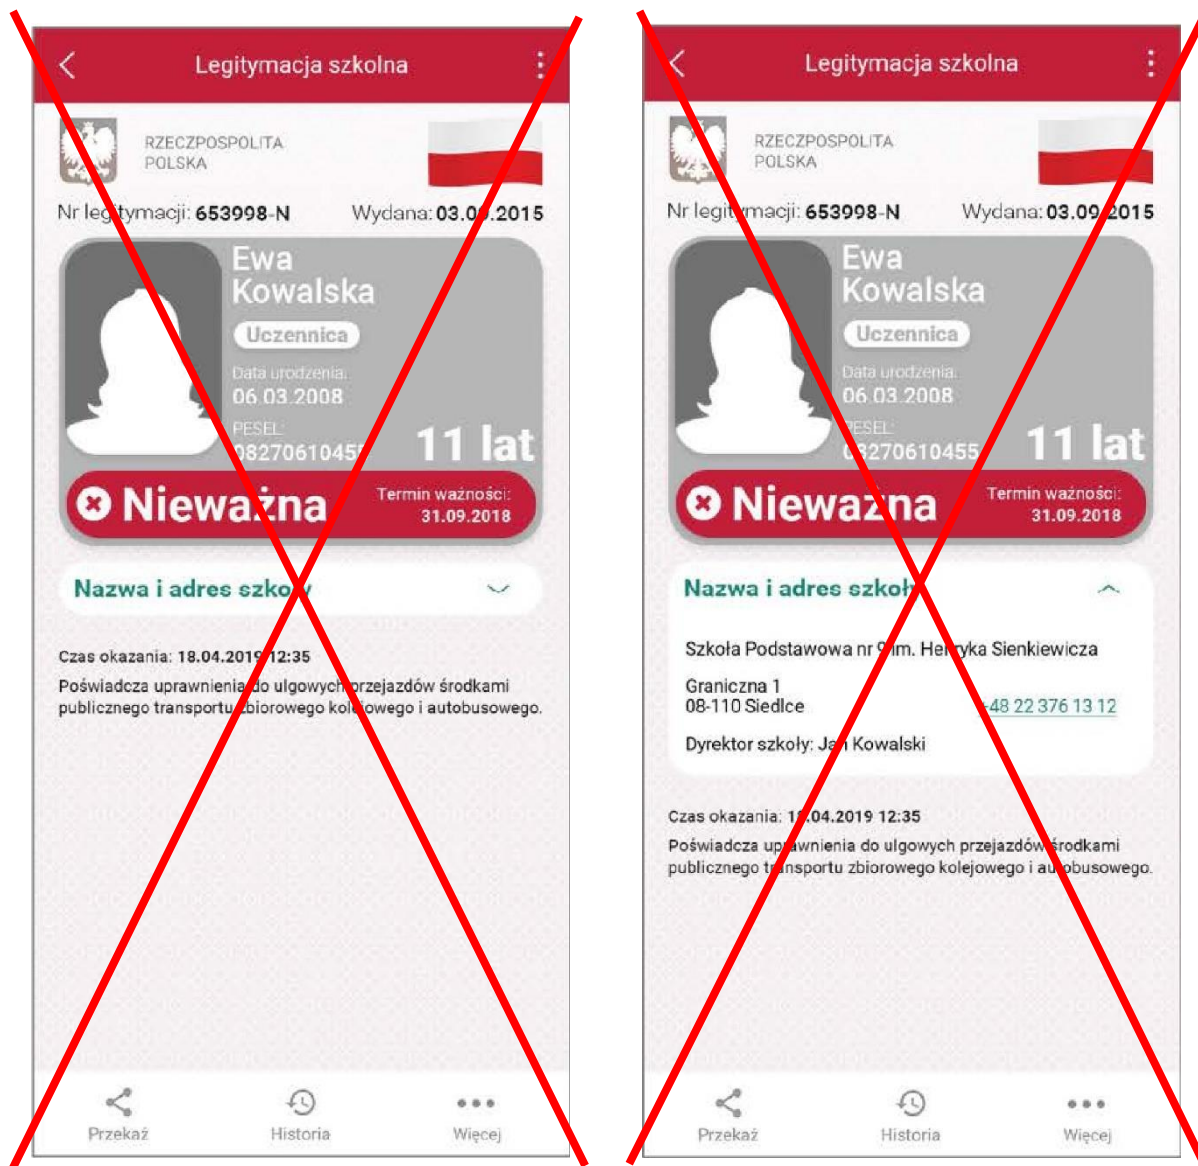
Legitymacja szkolna

RZECZPOSPOLITA POLSKA

Nr legitymacji: 653998-N Wydana: 03.09.2015

Ewa Kowalska

Uczennica

Data urodzenia: 06.03.2008

PESEL: 08270610455

11 lat

Nieważna

Termin ważności: 31.09.2018

Nazwa i adres szkoły

Czas okazania: 18.04.2019 12:35

Poświadcza uprawnienia do ulgowych przejazdów środkami publicznego transportu zbiorowego kolejowego i autobusowego.

Przekaż Historia Więcej

Legitymacja szkolna

RZECZPOSPOLITA POLSKA

Nr legitymacji: 653998-N Wydana: 03.09.2015

Ewa Kowalska

Uczennica

Data urodzenia: 06.03.2008

PESEL: 08270610455

11 lat

Nieważna

Termin ważności: 31.09.2018

Nazwa i adres szkoły

Szkoła Podstawowa nr 9 im. Henryka Sienkiewicza

Graniczna 1
08-110 Siedlce

+48 22 376 13 12

Dyrektor szkoły: Jan Kowalski

Czas okazania: 18.04.2019 12:35

Poświadcza uprawnienia do ulgowych przejazdów środkami publicznego transportu zbiorowego kolejowego i autobusowego.

Przekaż Historia Więcej